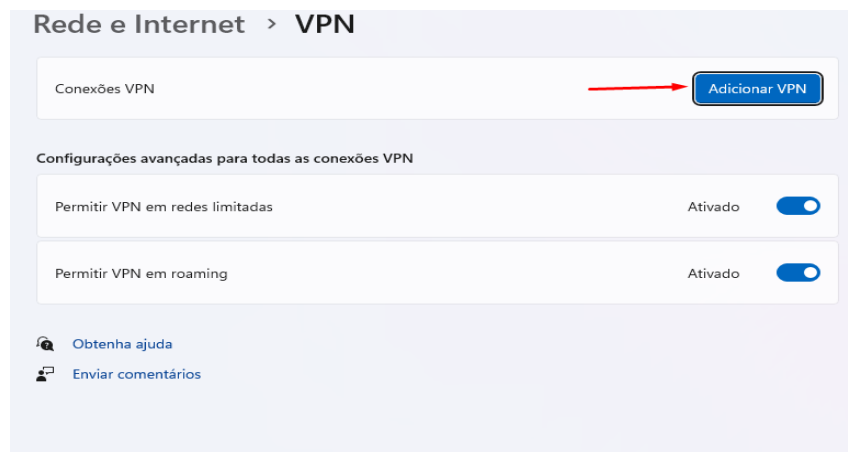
Rede e Internet > VPN

Conexões VPN

Adicionar VPN

Configurações avançadas para todas as conexões VPN

Permitir VPN em redes limitadas

Ativado

Permitir VPN em roaming

Ativado

Obtenha ajuda

Enviar comentários